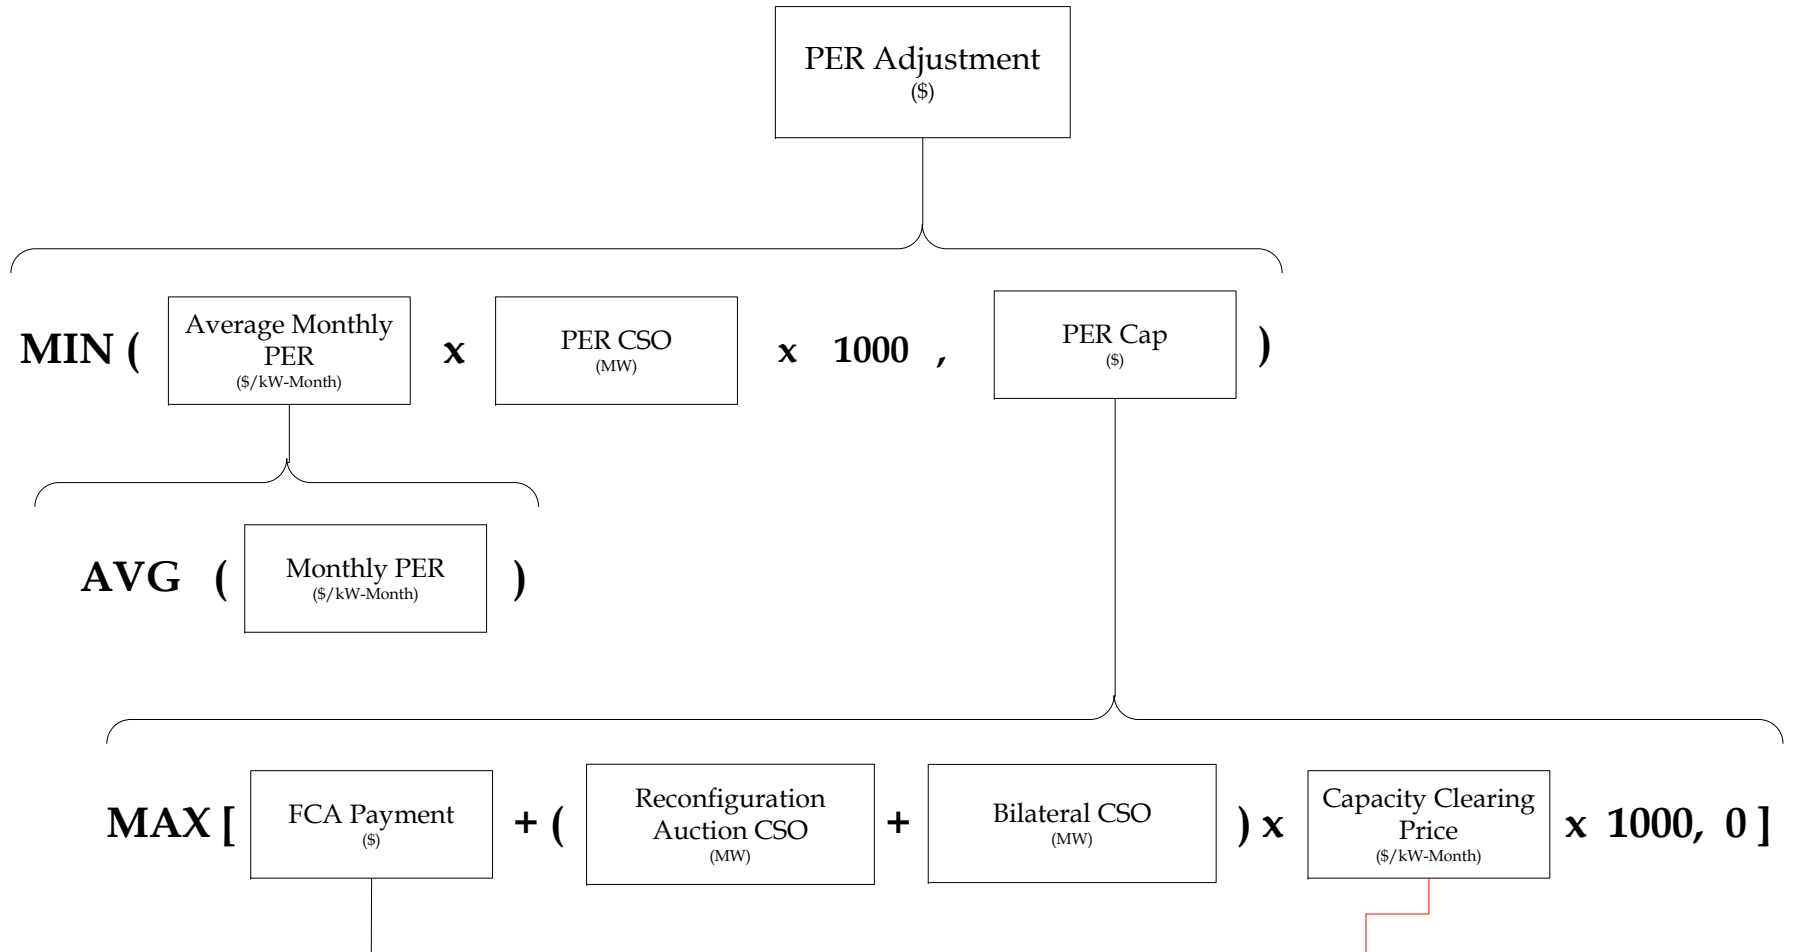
PER Adjustment
($)

MIN ( Average Monthly PER ($/kW-Month) x PER CSO (MW) x 1000 , PER Cap ($) )

AVG ( Monthly PER ($/kW-Month) )

MAX [ FCA Payment ($) + ( Reconfiguration Auction CSO (MW) + Bilateral CSO (MW) ) x Capacity Clearing Price ($/kW-Month) x 1000, 0 ]